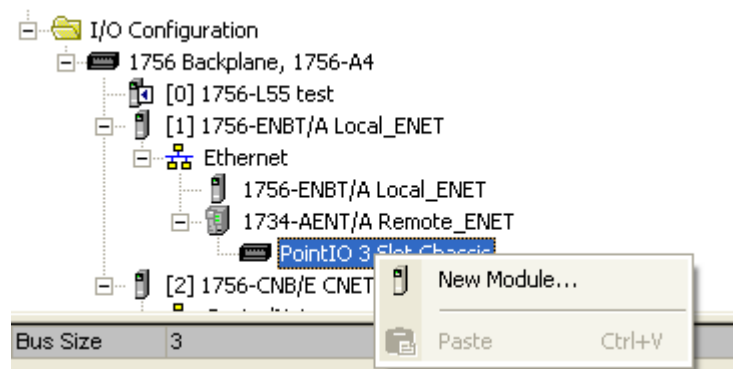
I/O Configuration
1756 Backplane, 1756-A4
[0] 1756-L55 test
[1] 1756-ENBT/A Local_ENET
Ethernet
1756-ENBT/A Local_ENET
1734-AENT/A Remote_ENET
PointIO 3 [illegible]
[2] 1756-CNB/E CNET
New Module...
Paste Ctrl+V
Bus Size 3